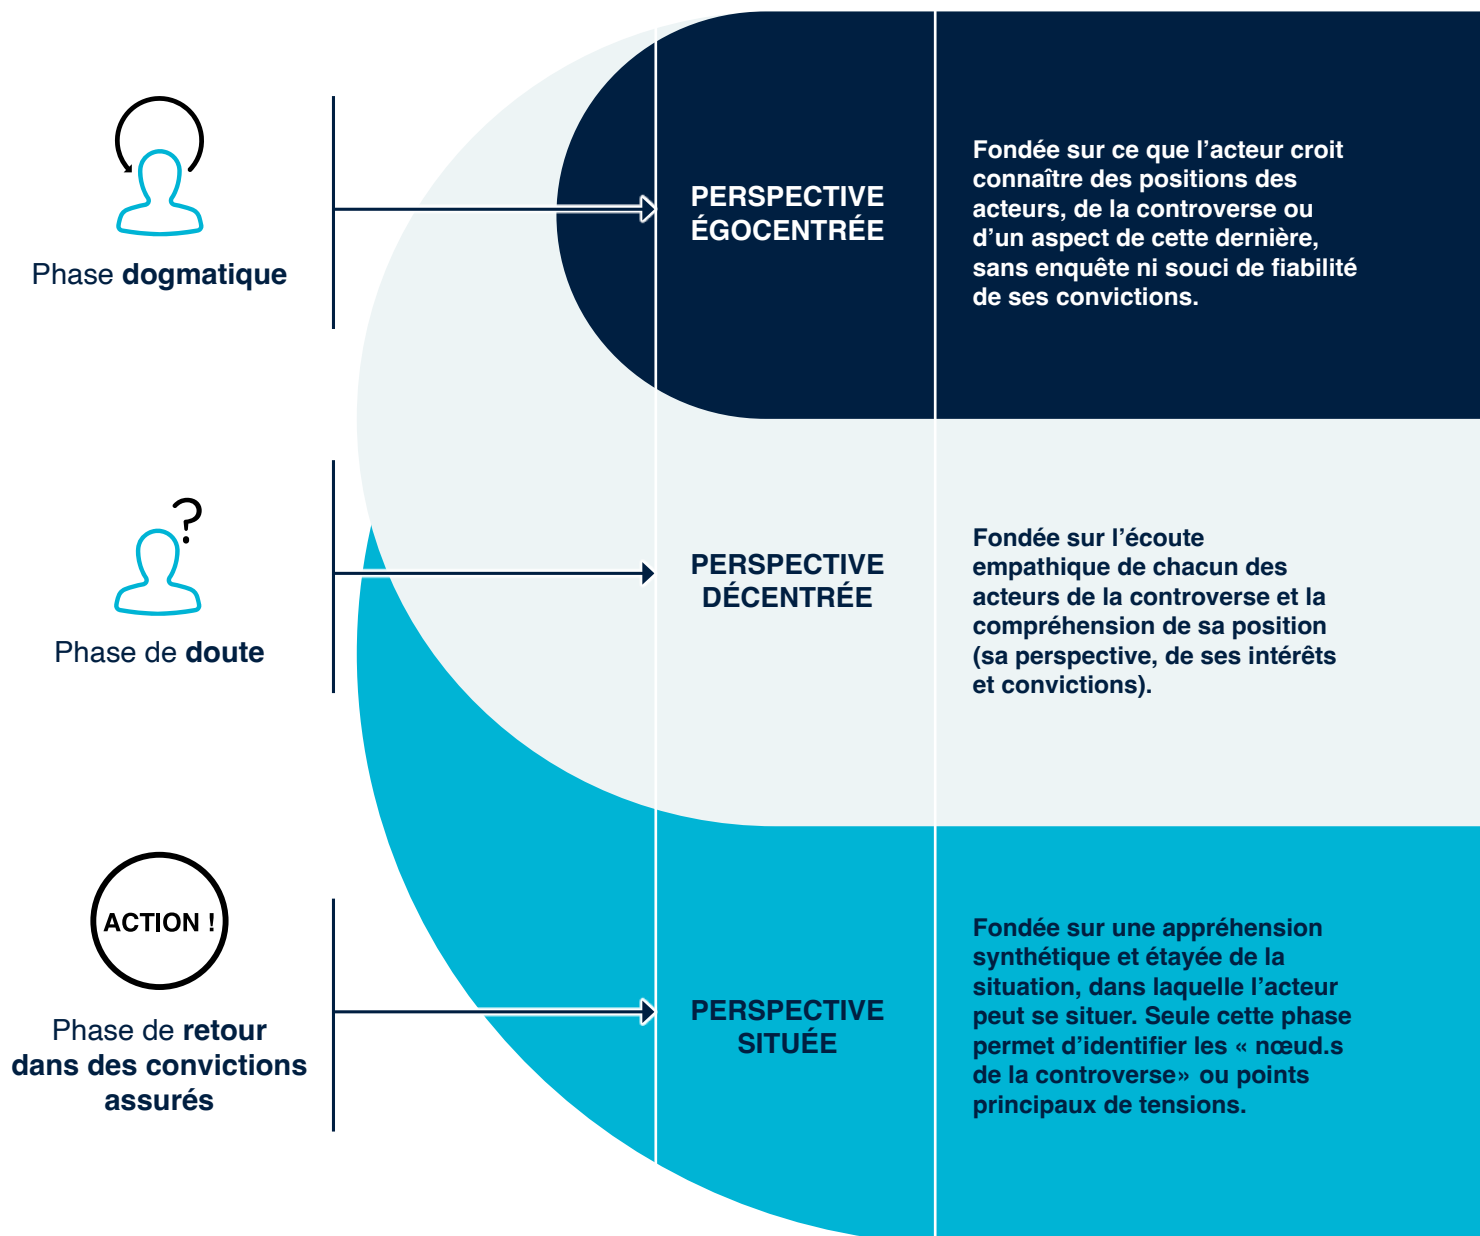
Phase **dogmatique**

PERSPECTIVE ÉGOCENTRÉE

Fondée sur ce que l'acteur croit connaître des positions des acteurs, de la controverse ou d'un aspect de cette dernière, sans enquête ni souci de fiabilité de ses convictions.

Phase de **doute**

PERSPECTIVE DÉCENTRÉE

Fondée sur l'écoute empathique de chacun des acteurs de la controverse et la compréhension de sa position (sa perspective, de ses intérêts et convictions).

ACTION !

Phase de **retour dans des convictions assurés**

PERSPECTIVE SITUÉE

Fondée sur une appréhension synthétique et étayée de la situation, dans laquelle l'acteur peut se situer. Seule cette phase permet d'identifier les « nœud.s de la controverse» ou points principaux de tensions.